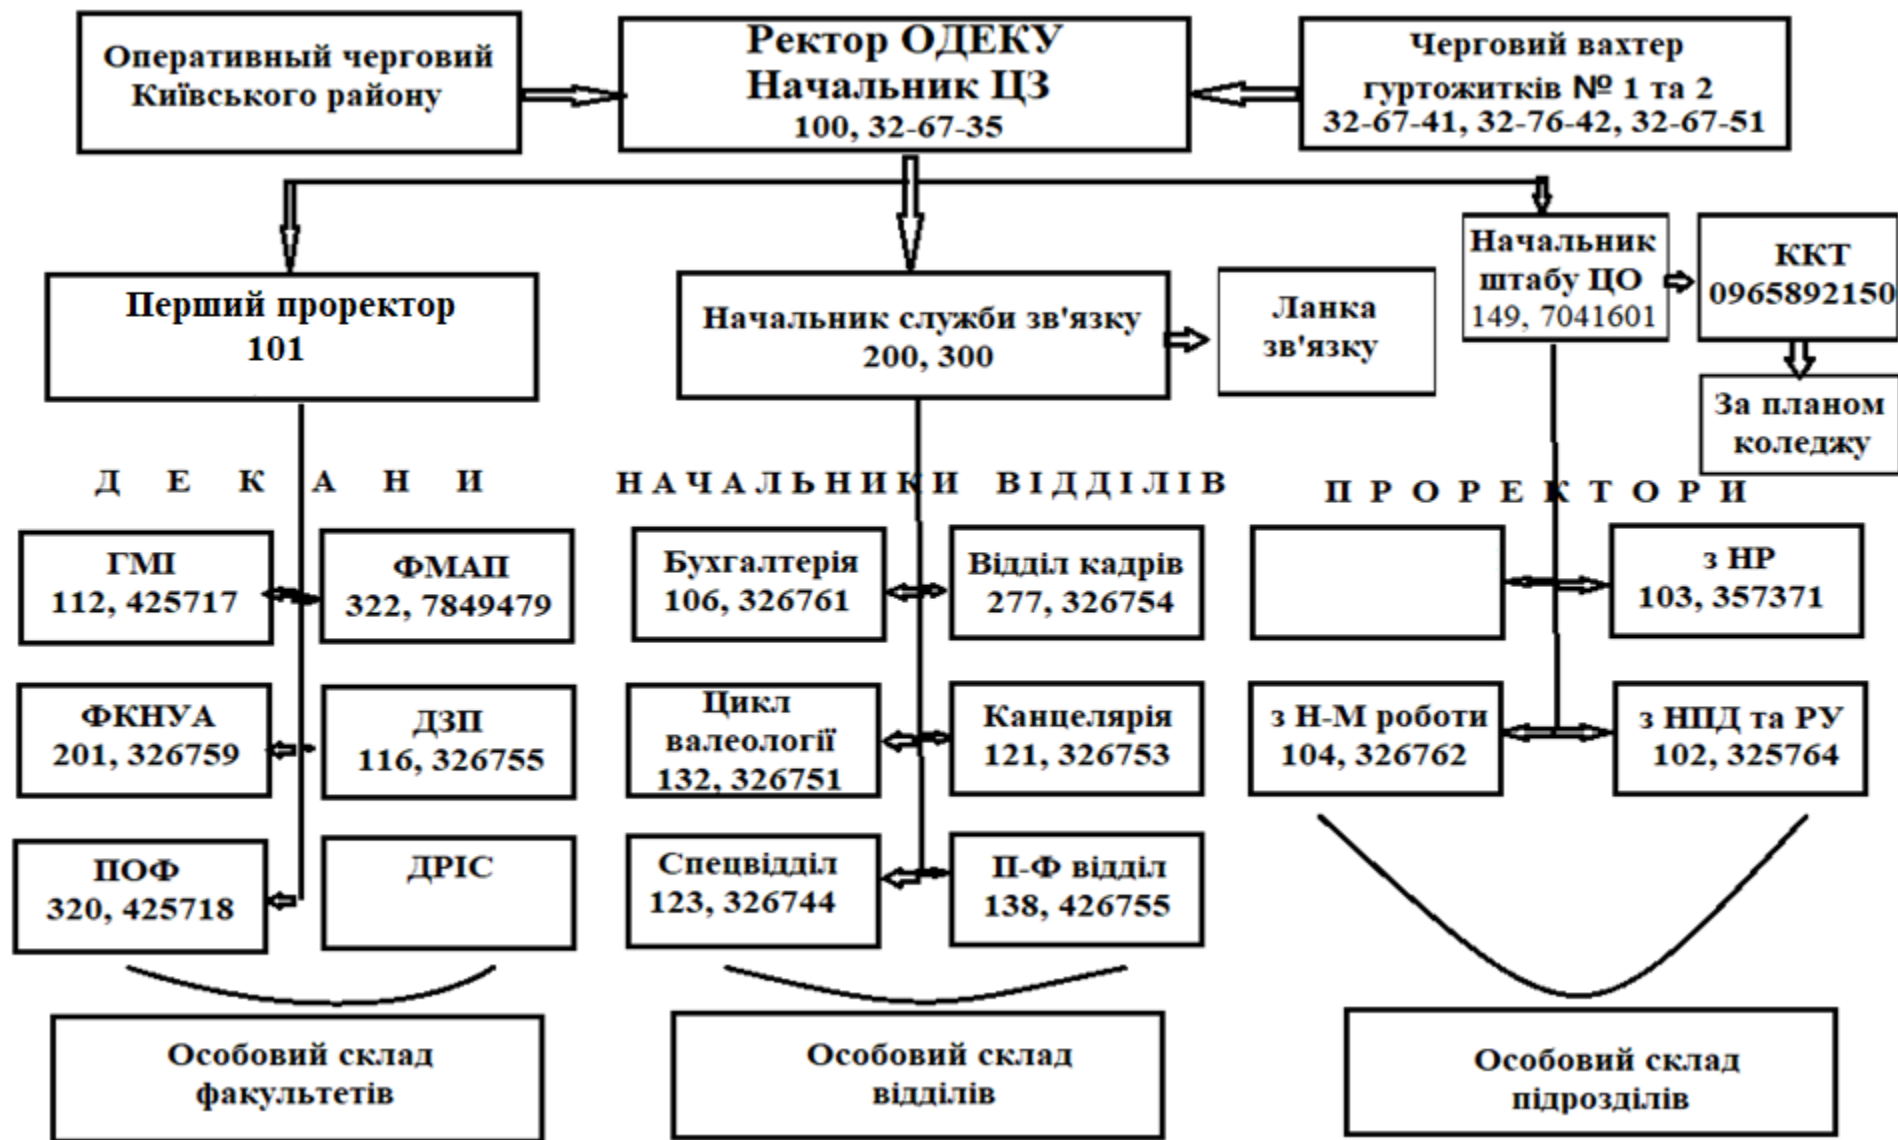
Оперативный черговий Київського району

Ректор ОДЕКУ
Начальник ЦЗ
100, 32-67-35

Черговий вахтер гуртожитків № 1 та 2
32-67-41, 32-76-42, 32-67-51

Перший проректор
101

Начальник служби зв'язку
200, 300

Ланка зв'язку

Начальник штабу ЦО
149, 7041601

ККТ
0965892150

За планом коледжу

Д Е К А Н И

Н А Ч А Л Ь Н И К И В І Д Д І Л І В

П Р О Р Е К Т О Р И

ГМІ
112, 425717

ФМАП
322, 7849479

Бухгалтерія
106, 326761

Відділ кадрів
277, 326754

з НР
103, 357371

ФКНУА
201, 326759

ДЗП
116, 326755

Цикл валеології
132, 326751

Канцелярія
121, 326753

з Н-М роботи
104, 326762

з НПД та РУ
102, 325764

ПОФ
320, 425718

ДРІС

Спецвідділ
123, 326744

П-Ф відділ
138, 426755

Особовий склад факультетів

Особовий склад відділів

Особовий склад підрозділів